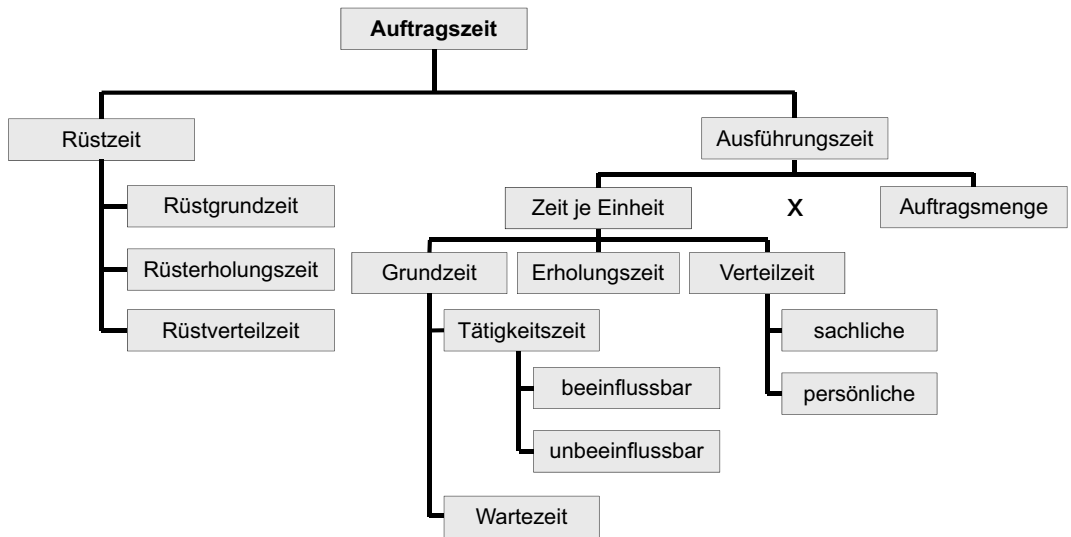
Auftragszeit

Rüstzeit

Rüstgrundzeit

Rüsterholungszeit

Rüstverteilzeit

Ausführungszeit

Zeit je Einheit

x

Auftragsmenge

Grundzeit

Erholungszeit

Verteilzeit

Tätigkeitszeit

beeinflussbar

unbeeinflussbar

Wartezeit

sachliche

persönliche